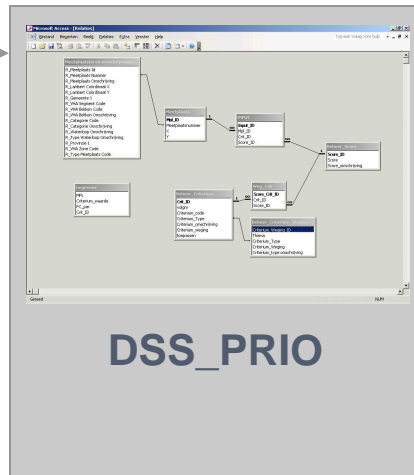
Microsoft Access - [Relaties]

Bestand Bewerken Beeld Relaties Extra Venster Help

Typ een vraag voor hulp

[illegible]
R_Meetplaats Id
R_Meetplaats Nummer
R_Meetplaats Omschrijving
R_Lambert Coördinaat X
R_Lambert Coördinaat Y
R_Gemeente 1
R_VHA Segment Code
R_VHA Bekken Code
R_VHA Bekken Omschrijving
R_Categorie Code
R_Categorie Omschrijving
R_Waterloop Omschrijving
R_Type Waterloop Omschrijving
R_Provincie 1
R_VHA Zone Code
R_Type Meetplaats Code

Meetplaats
Mpl_ID
Meetplaatsnummer
X
Y

Input
Input_ID
Mpl_ID
Crit_ID
Score_ID

Beheer_Scores
Score_ID
Score
Score_omschrijving

Invoervenster
MPL
Criterium_waarde
PC_user
Crit_ID

Beheer_Criterium
Crit_ID
Volgnr
Criterium_code
Criterium_Type
Criterium_omschrijving
Criterium_weging
Invoervenster

Weg_Score
Score_Crit_ID
Crit_ID
Score_ID

Beheer_Criterium_Weging
Criterium_Weging ID
Thema
Criterium_Type
Criterium_Weging
Criterium_type_omschrijving

Gereed

NUM

DSS_PRIO